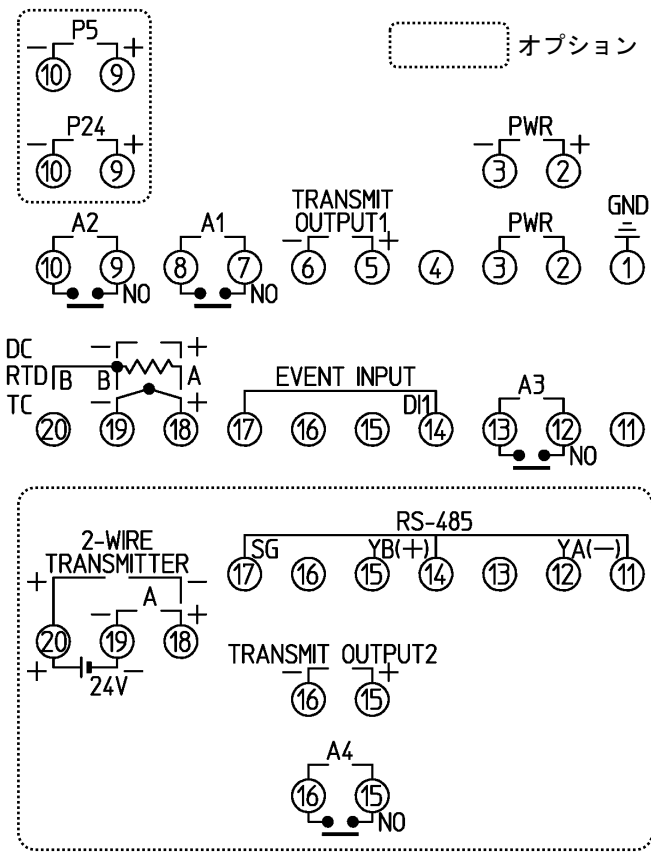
P5
−⑩ ⑨+

P24
−⑩ ⑨+

オプション

PWR
−③ ②+

A2
⑩ ⑨
NO

A1
⑧ ⑦
NO

TRANSMIT OUTPUT1
−⑥ ⑤+

④

PWR
③ ②

GND
①

DC
RTD B B A
TC
− +
− +
⑳ ⑲ ⑱

EVENT INPUT
⑰ ⑯ ⑮ DI1 ⑭

A3
⑬ ⑫
NO

⑪

2-WIRE TRANSMITTER
+ −
− A +
⑳ ⑲ ⑱
+ 24V −

RS-485
SG ⑰ ⑯ YB(+) ⑮ ⑭ ⑬ YA(−) ⑫ ⑪

TRANSMIT OUTPUT2
−⑯ ⑮+

A4
⑯ ⑮
NO